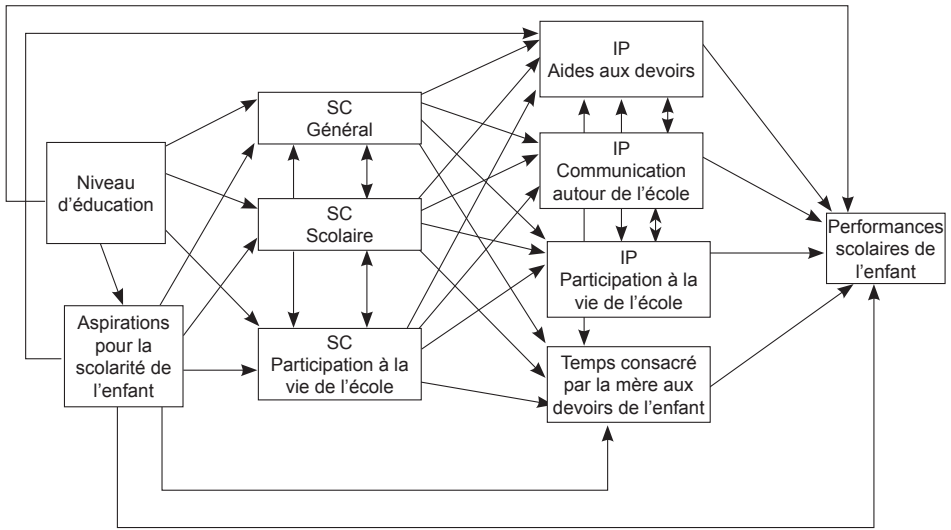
IP
Aides aux devoirs

SC
Général

IP
Communication autour de l'école

Niveau d'éducation

SC
Scolaire

Performances scolaires de l'enfant

IP
Participation à la vie de l'école

Aspirations pour la scolarité de l'enfant

SC
Participation à la vie de l'école

Temps consacré par la mère aux devoirs de l'enfant